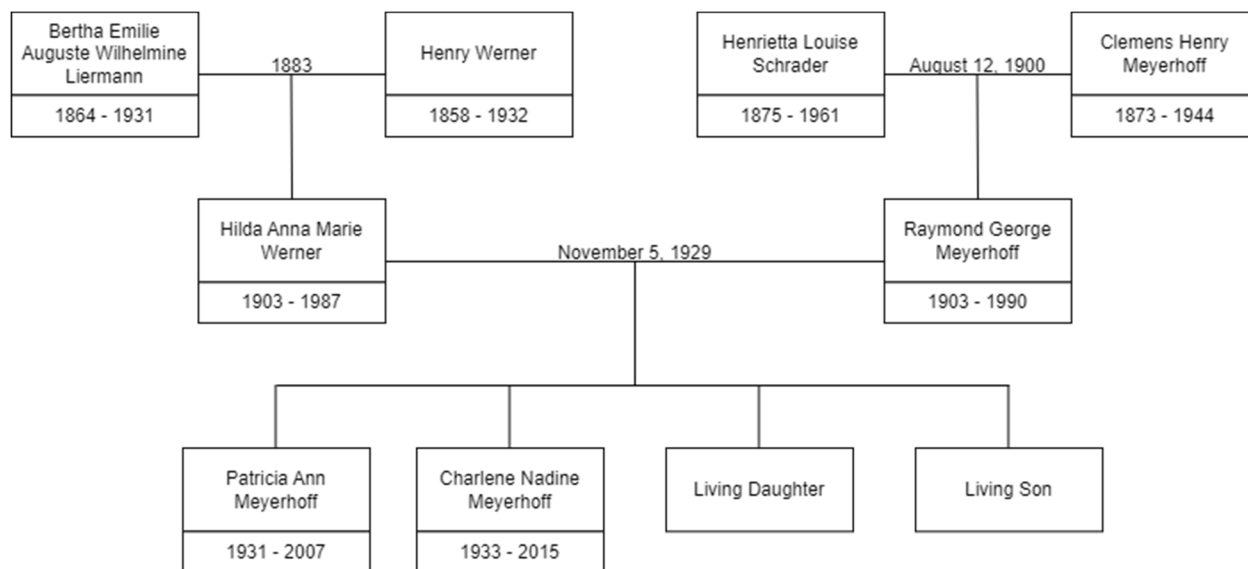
Bertha Emilie Auguste Wilhelmine Liermann

1864 - 1931

1883

Henry Werner

1858 - 1932

Henrietta Louise Schrader

1875 - 1961

August 12, 1900

Clemens Henry Meyerhoff

1873 - 1944

Hilda Anna Marie Werner

1903 - 1987

November 5, 1929

Raymond George Meyerhoff

1903 - 1990

Patricia Ann Meyerhoff

1931 - 2007

Charlene Nadine Meyerhoff

1933 - 2015

Living Daughter

Living Son